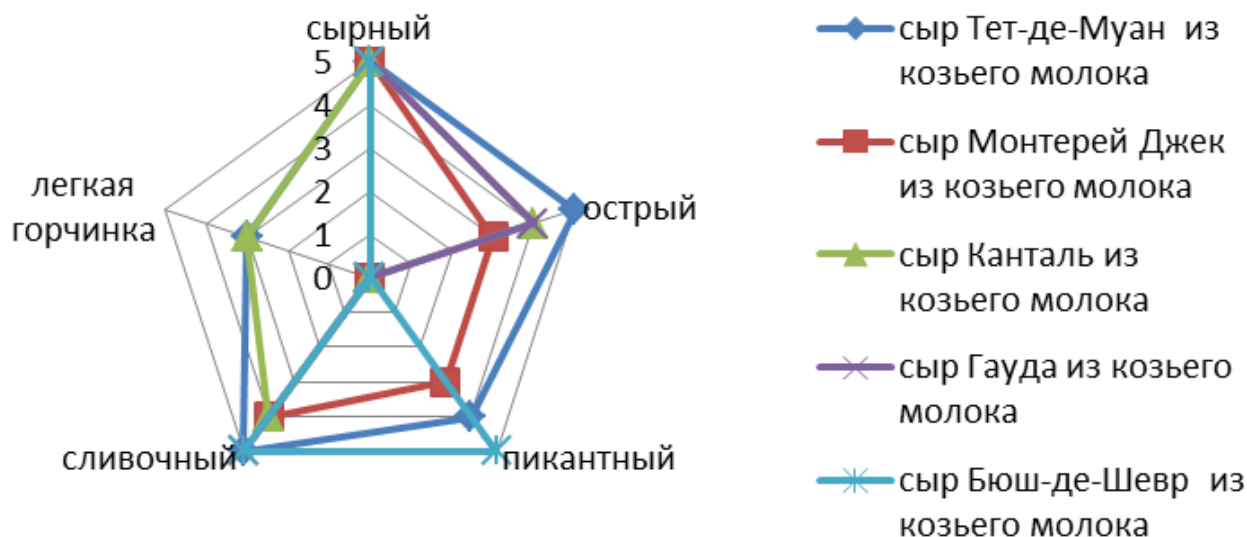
сырный
5
4
3
2
1
0
острый
пикантный
сливочный
легкая горчинка

сыр Тет-де-Муан из козьего молока
сыр Монтерей Джек из козьего молока
сыр Канталь из козьего молока
сыр Гауда из козьего молока
сыр Бюш-де-Шевр из козьего молока